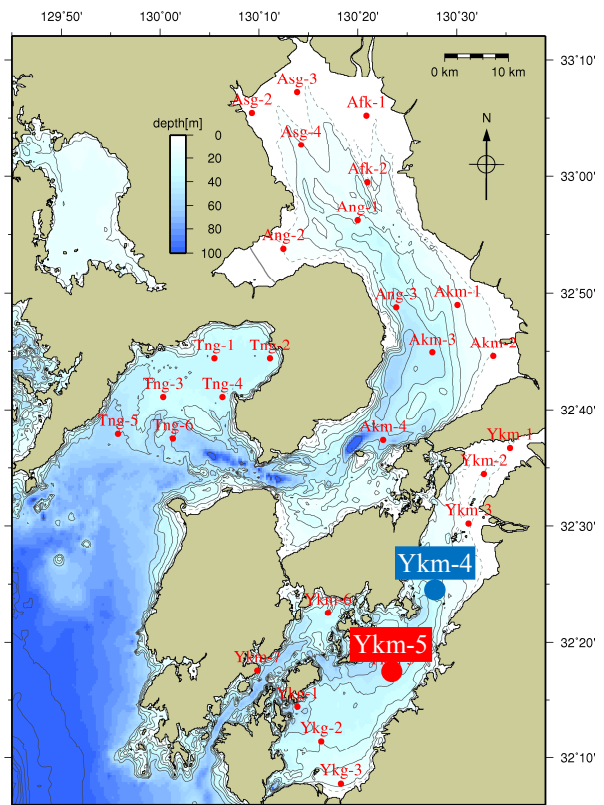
129°50'
130°00'
130°10'
130°20'
130°30'

33°10'
33°00'
32°50'
32°40'
32°30'
32°20'
32°10'

0 km
10 km
N

depth[m]
0
20
40
60
80
100

Asg-3
Asg-2
Afk-1
Asg-4
Afk-2
Ang-1
Ang-2
Ang-3
Akm-1
Akm-3
Akm-2
Tng-1
Tng-2
Tng-3
Tng-4
Tng-5
Tng-6
Akm-4
Ykm-1
Ykm-2
Ykm-3
Ykm-4
Ykm-6
Ykm-5
Ykm-7
Ykg-1
Ykg-2
Ykg-3